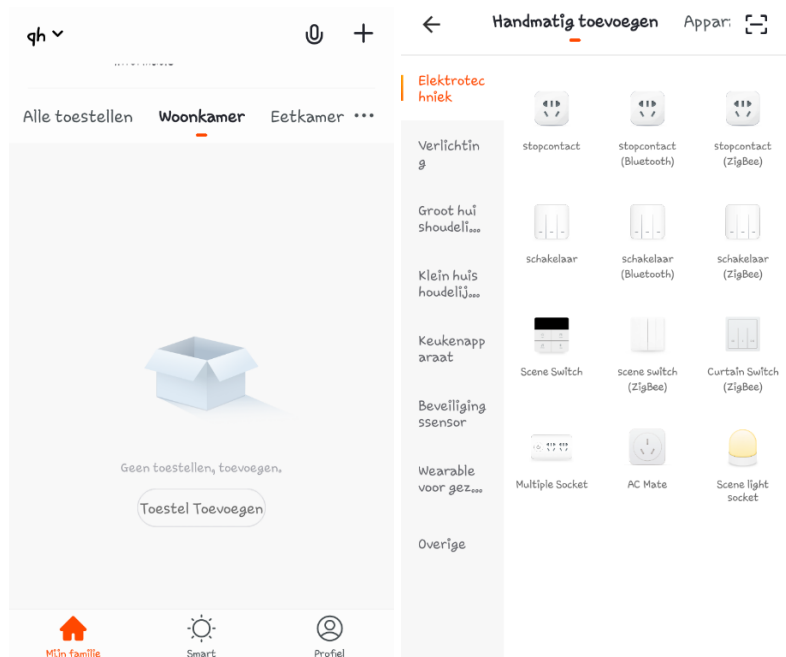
gh

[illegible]

Alle toestellen Woonkamer Eetkamer ···

Geen toestellen, toevoegen.

Toestel Toevoegen

Mijn familie Smart Profiel

Handmatig toevoegen Appar

Elektrotechniek

Verlichting

Groot huishoudeli...

Klein huishoudelij...

Keukenapparaat

Beveiligingssensor

Wearable voor gez...

Overige

stopcontact

stopcontact (Bluetooth)

stopcontact (ZigBee)

schakelaar

schakelaar (Bluetooth)

schakelaar (ZigBee)

Scene Switch

scene switch (ZigBee)

Curtain Switch (ZigBee)

Multiple Socket

AC Mate

Scene light socket